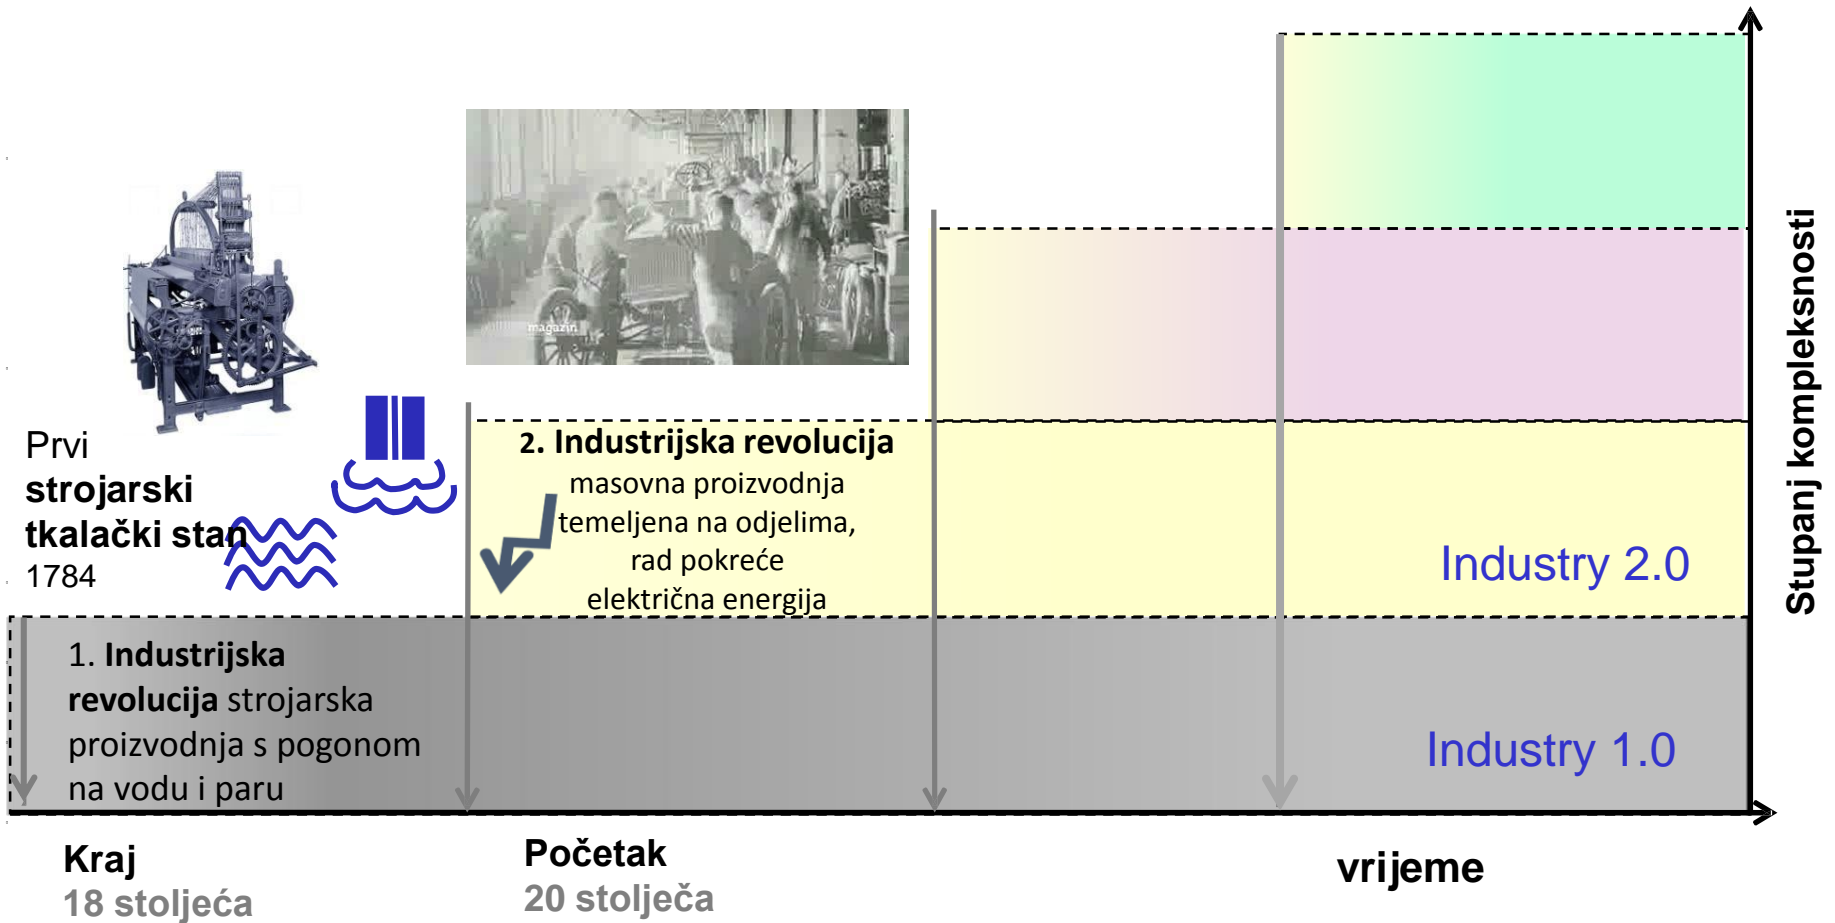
Prvi
strojarski
tkalački stan
1784

magazin

2. Industrijska revolucija
masovna proizvodnja temeljena na odjelima, rad pokreće električna energija

Industry 2.0

1. Industrijska revolucija strojarska proizvodnja s pogonom na vodu i paru

Industry 1.0

Stupanj kompleksnosti

Kraj
18 stoljeća

Početak
20 stoljeća

vrijeme